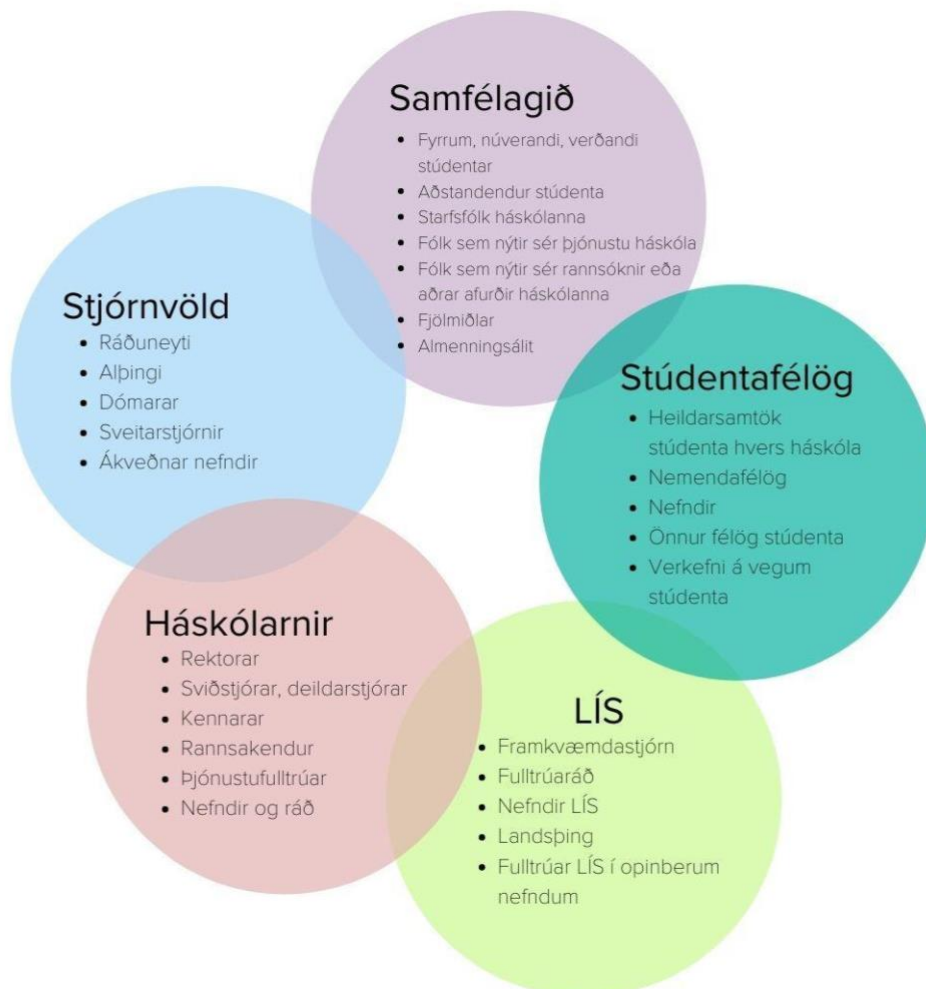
Samfélagið
- Fyrrum, núverandi, verðandi stúdentar
- Aðstandendur stúdenta
- Starfsfólk háskólanna
- Fólk sem nýtir sér þjónustu háskóla
- Fólk sem nýtir sér rannsóknir eða aðrar afurðir háskólanna
- Fjölmiðlar
- Almenningsálit

Stjórnvöld
- Ráðuneyti
- Alþingi
- Dómarar
- Sveitarstjórnir
- Ákveðnar nefndir

Stúdentafélög
- Heildarsamtök stúdenta hvers háskóla
- Nemendafélög
- Nefndir
- Önnur félög stúdenta
- Verkefni á vegum stúdenta

Háskólarnir
- Rektorar
- Sviðstjórar, deildarstjórar
- Kennarar
- Rannsakendur
- Þjónustufulltrúar
- Nefndir og ráð

LÍS
- Framkvæmdastjórn
- Fulltrúaráð
- Nefndir LÍS
- Landsþing
- Fulltrúar LÍS í opinberum nefndum